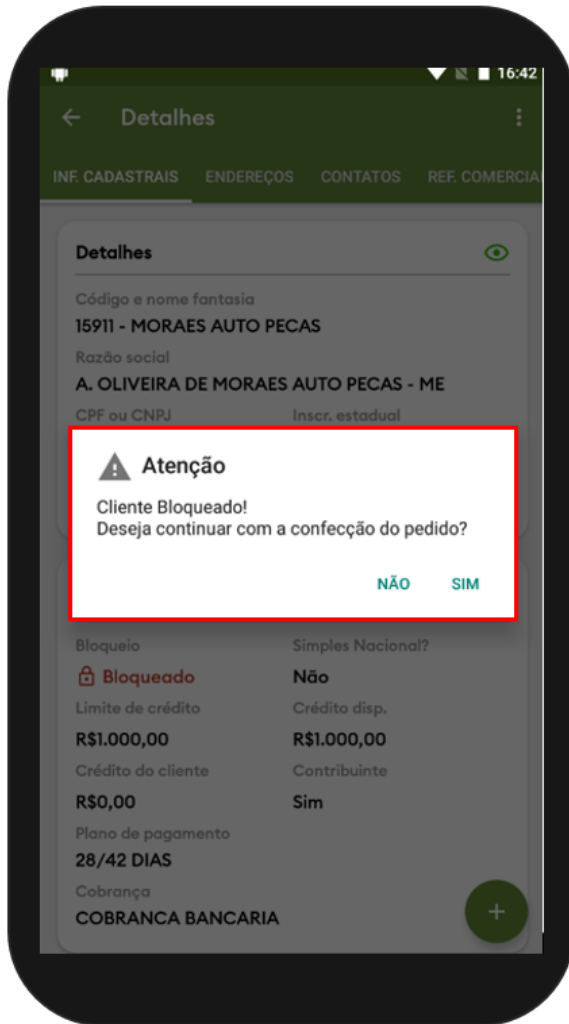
16:42

Detalhes

INF. CADASTRAIS ENDEREÇOS CONTATOS REF. COMERCIA

Detalhes

Código e nome fantasia
15911 - MORAES AUTO PECAS

Razão social
A. OLIVEIRA DE MORAES AUTO PECAS - ME

CPF ou CNPJ
Inscr. estadual

Atenção

Cliente Bloqueado!
Deseja continuar com a confecção do pedido?

NÃO SIM

Bloqueio
Bloqueado

Simples Nacional?
Não

Limite de crédito
R$1.000,00

Crédito disp.
R$1.000,00

Crédito do cliente
R$0,00

Contribuinte
Sim

Plano de pagamento
28/42 DIAS

Cobrança
COBRANCA BANCARIA

+